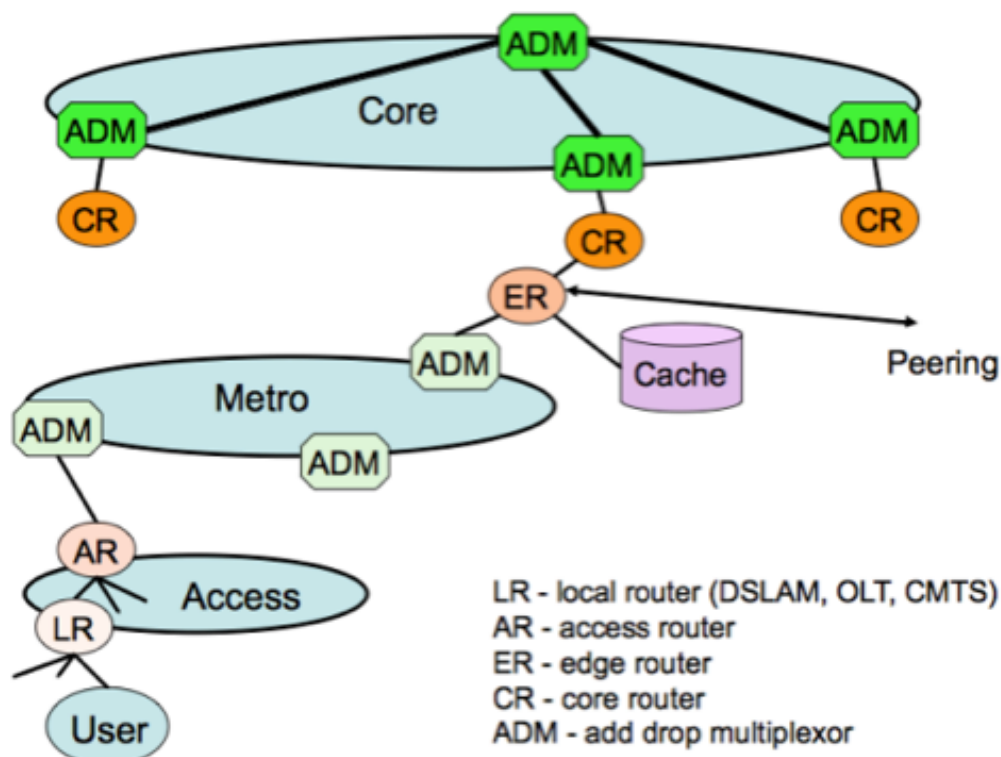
ADM
Core
ADM
ADM
ADM
CR
CR
CR
ER
Peering
ADM
Cache
Metro
ADM
ADM
AR
Access
LR
User

LR - local router (DSLAM, OLT, CMTS)
AR - access router
ER - edge router
CR - core router
ADM - add drop multiplexor